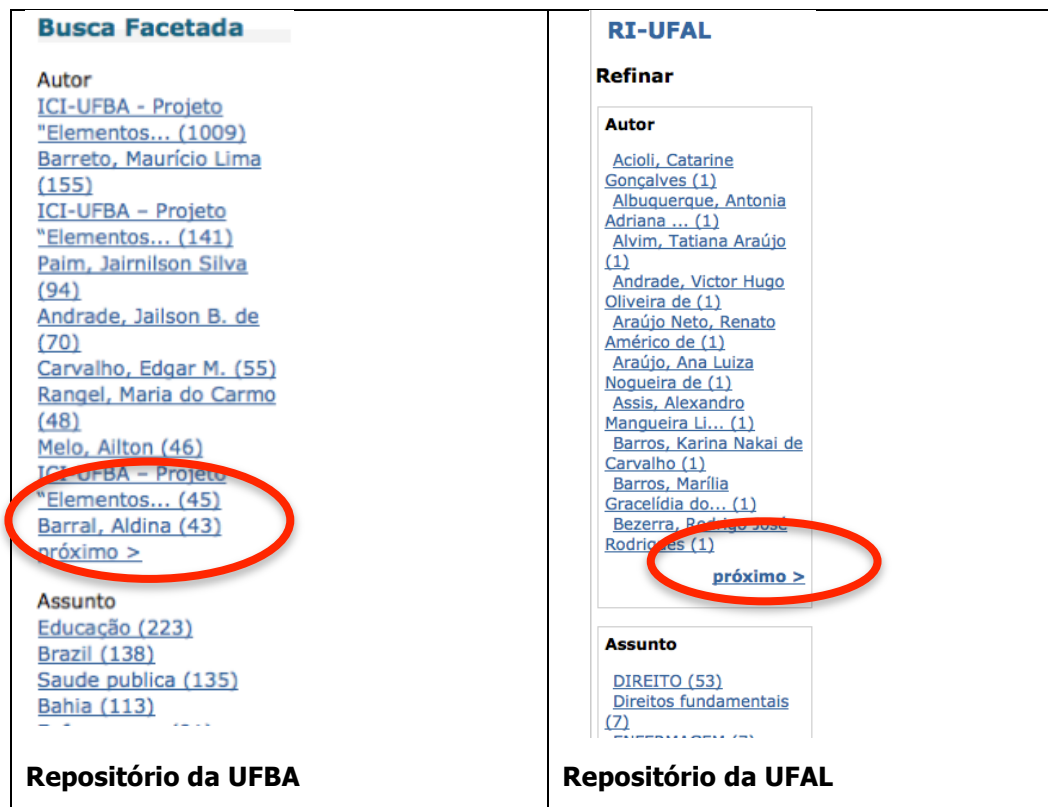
| Busca Facetada<br><br>Autor<br>ICI-UFBA - Projeto "Elementos... (1009)<br>Barreto, Maurício Lima (155)<br>ICI-UFBA – Projeto "Elementos... (141)<br>Paim, Jairnilson Silva (94)<br>Andrade, Jailson B. de (70)<br>Carvalho, Edgar M. (55)<br>Rangel, Maria do Carmo (48)<br>Melo, Ailton (46)<br>ICI-UFBA – Projeto "Elementos... (45)<br>Barral, Aldina (43)<br>próximo ><br><br>Assunto<br>Educação (223)<br>Brazil (138)<br>Saude publica (135)<br>Bahia (113)<br>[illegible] | RI-UFAL<br><br>Refinar<br><br>Autor<br>Acioli, Catarine Gonçalves (1)<br>Albuquerque, Antonia Adriana ... (1)<br>Alvim, Tatiana Araújo (1)<br>Andrade, Victor Hugo Oliveira de (1)<br>Araújo Neto, Renato Américo de (1)<br>Araújo, Ana Luiza Nogueira de (1)<br>Assis, Alexandro Mangueira Li... (1)<br>Barros, Karina Nakai de Carvalho (1)<br>Barros, Marília Gracelídia do... (1)<br>Bezerra, Rodrigo José Rodrigues (1)<br>próximo ><br><br>Assunto<br>DIREITO (53)<br>Direitos fundamentais (7)<br>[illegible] |
|---|---|
| Repositório da UFBA | Repositório da UFAL |